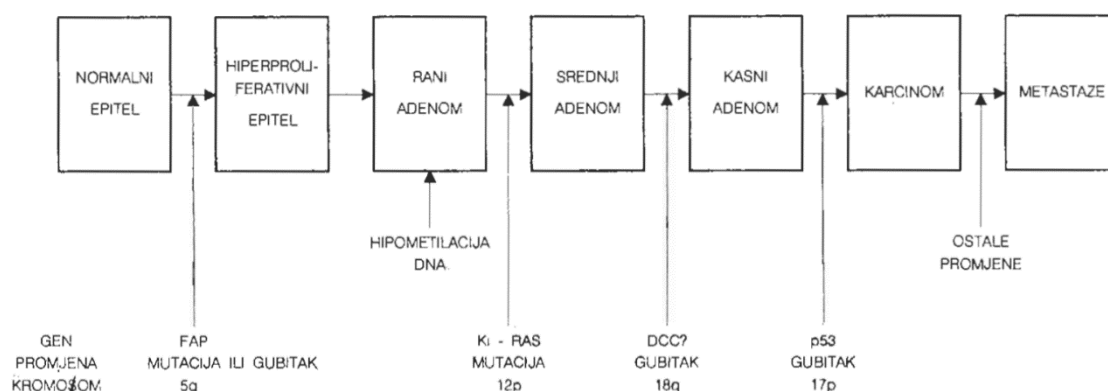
NORMALNI EPITEL

HIPERPROLI-FERATIVNI EPITEL

RANI ADENOM

SREDNJI ADENOM

KASNI ADENOM

KARCINOM

METASTAZE

HIPOMETILACIJA DNA.

OSTALE PROMJENE

GEN
PROMJENA
KROMOSOM

FAP
MUTACIJA ILI GUBITAK
5q

Ki - RAS
MUTACIJA
12p

DCC?
GUBITAK
18q

p53
GUBITAK
17p